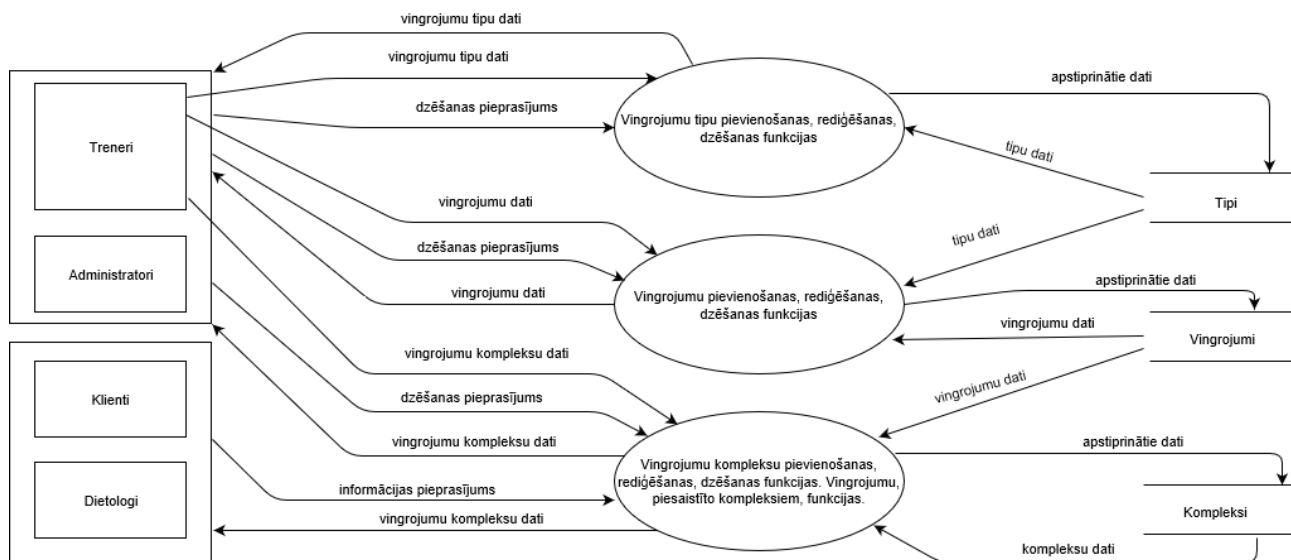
vingrojumu tipu dati

vingrojumu tipu dati

dzēšanas pieprasījums

Treneri

Vingrojumu tipu pievienošanas, rediģēšanas, dzēšanas funkcijas

apstiprinātie dati

tipu dati

Tipi

vingrojumu dati

dzēšanas pieprasījums

vingrojumu dati

Administratori

tipu dati

Vingrojumu pievienošanas, rediģēšanas, dzēšanas funkcijas

apstiprinātie dati

vingrojumu dati

Vingrojumi

vingrojumu kompleksu dati

Klienti

dzēšanas pieprasījums

vingrojumu dati

vingrojumu kompleksu dati

apstiprinātie dati

Vingrojumu kompleksu pievienošanas, rediģēšanas, dzēšanas funkcijas. Vingrojumu, piesaistīto kompleksiem, funkcijas.

Dietologi

informācijas pieprasījums

vingrojumu kompleksu dati

Kompleksi

kompleksu dati